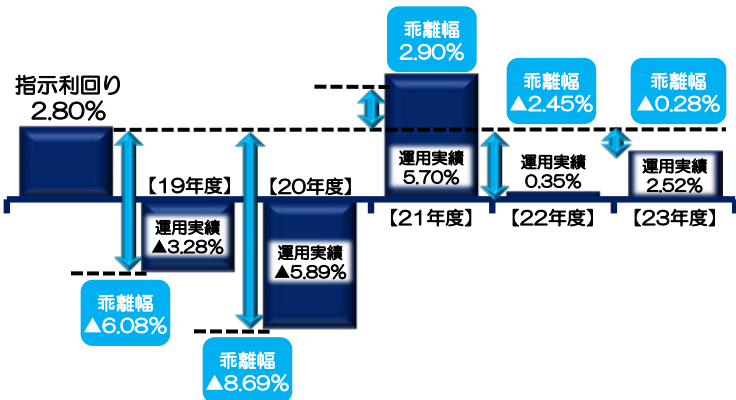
指示利回り
2.80%

【19年度】
運用実績
▲3.28%
乖離幅
▲6.08%

【20年度】
運用実績
▲5.89%
乖離幅
▲8.69%

乖離幅
2.90%
運用実績
5.70%
【21年度】

乖離幅
▲2.45%
運用実績
0.35%
【22年度】

乖離幅
▲0.28%
運用実績
2.52%
【23年度】